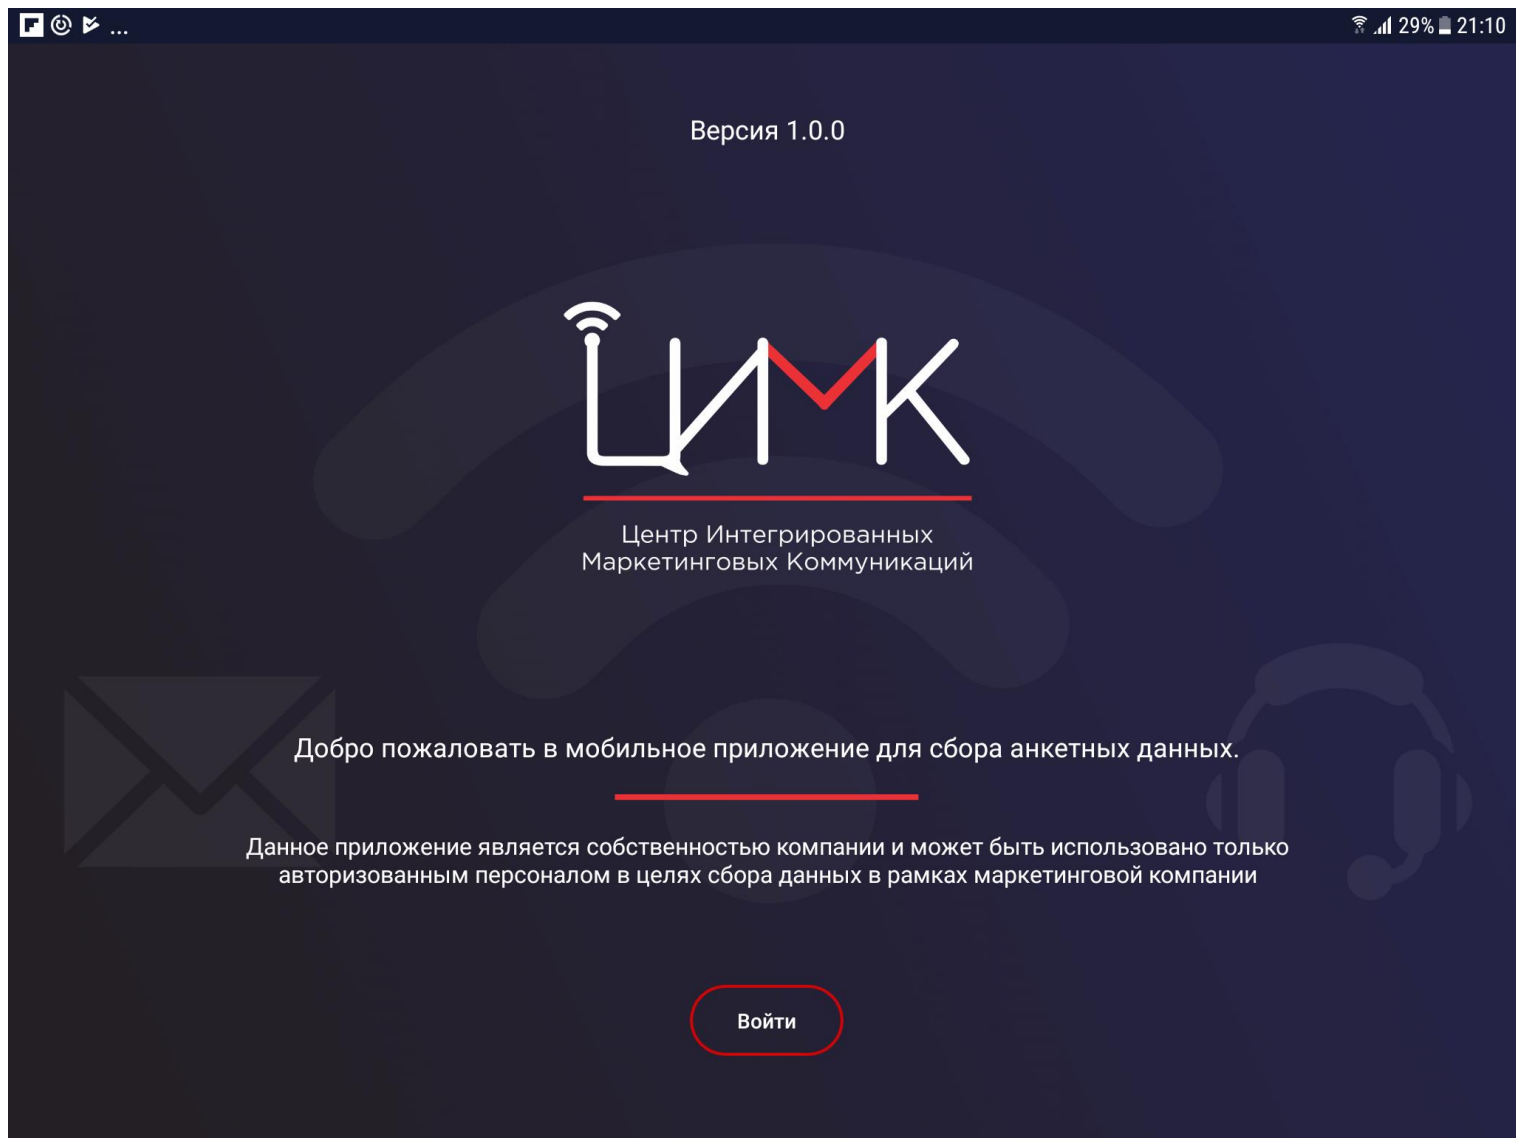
... 29% 21:10

Версия 1.0.0

ЦИМК

Центр Интегрированных Маркетинговых Коммуникаций

Добро пожаловать в мобильное приложение для сбора анкетных данных.

Данное приложение является собственностью компании и может быть использовано только авторизованным персоналом в целях сбора данных в рамках маркетинговой компании

Войти